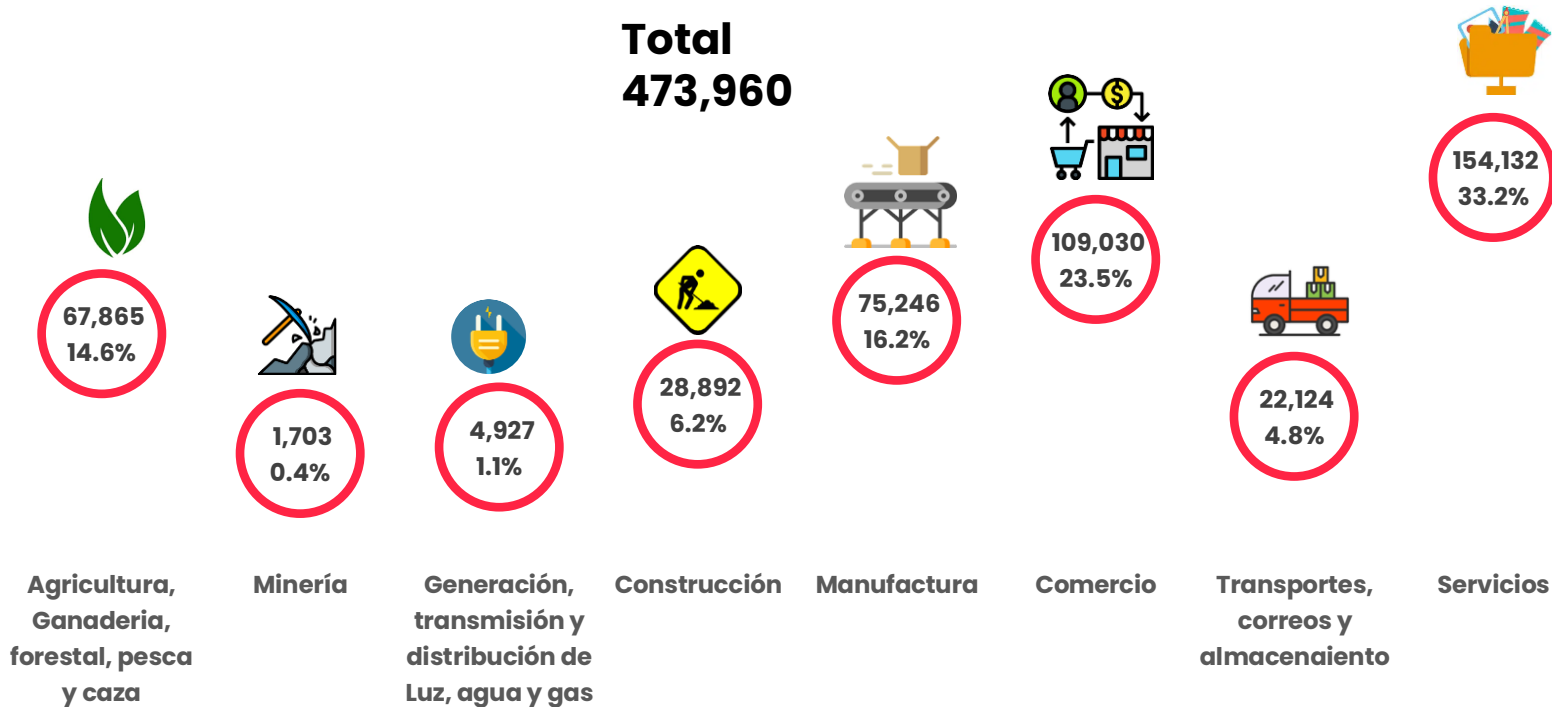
Total
473,960

67,865
14.6%

1,703
0.4%

4,927
1.1%

28,892
6.2%

75,246
16.2%

109,030
23.5%

22,124
4.8%

154,132
33.2%

Agricultura, Ganaderia, forestal, pesca y caza

Minería

Generación, transmisión y distribución de Luz, agua y gas

Construcción

Manufactura

Comercio

Transportes, correos y almacenaiento

Servicios